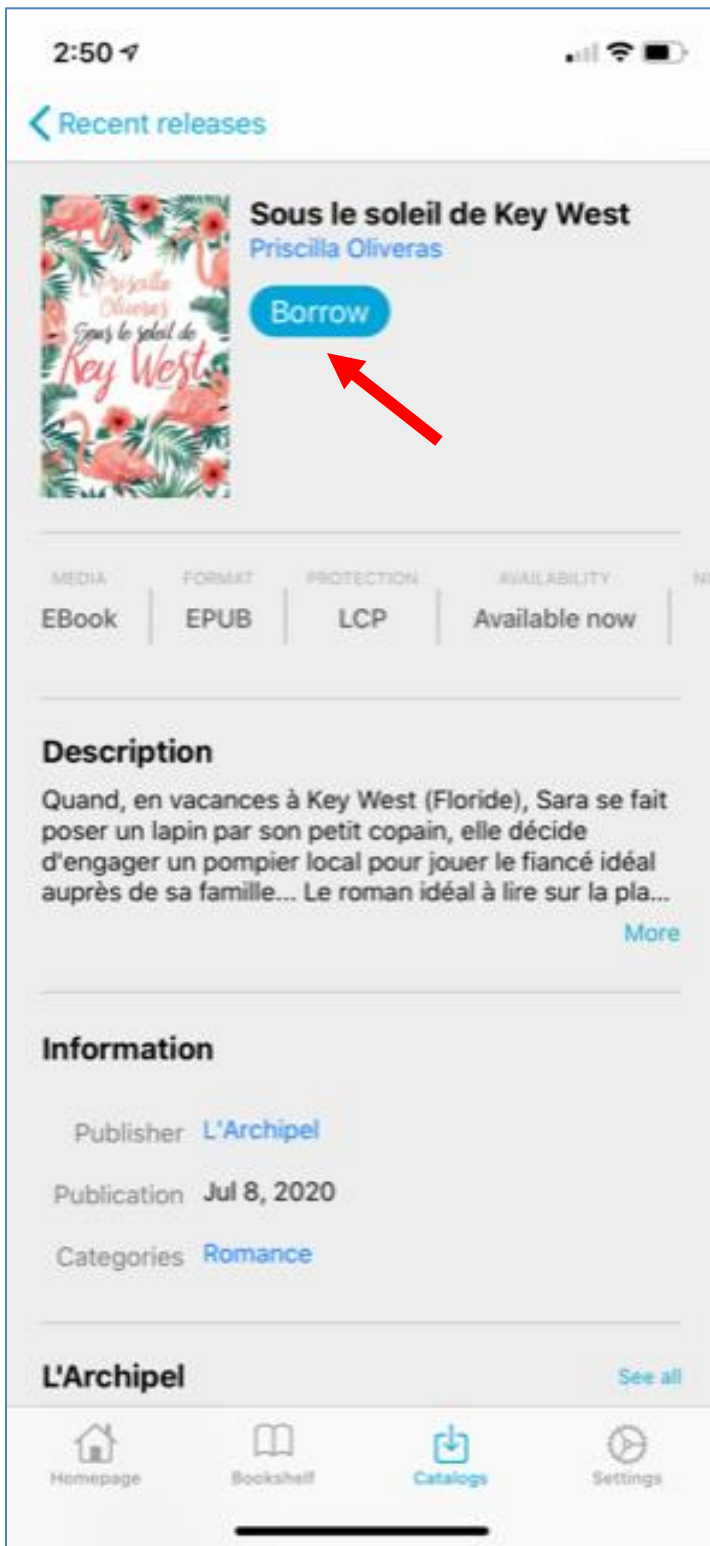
2:50

Recent releases

Priscilla Oliveras
Sous le soleil de
Key West

Sous le soleil de Key West
Priscilla Oliveras
Borrow

| MEDIA | FORMAT | PROTECTION | AVAILABILITY | N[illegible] |
|---|---|---|---|---|
| EBook | EPUB | LCP | Available now | |

Description
Quand, en vacances à Key West (Floride), Sara se fait poser un lapin par son petit copain, elle décide d'engager un pompier local pour jouer le fiancé idéal auprès de sa famille... Le roman idéal à lire sur la pla...
More

Information
Publisher L'Archipel
Publication Jul 8, 2020
Categories Romance

L'Archipel
See all

Homepage Bookshelf Catalogs Settings